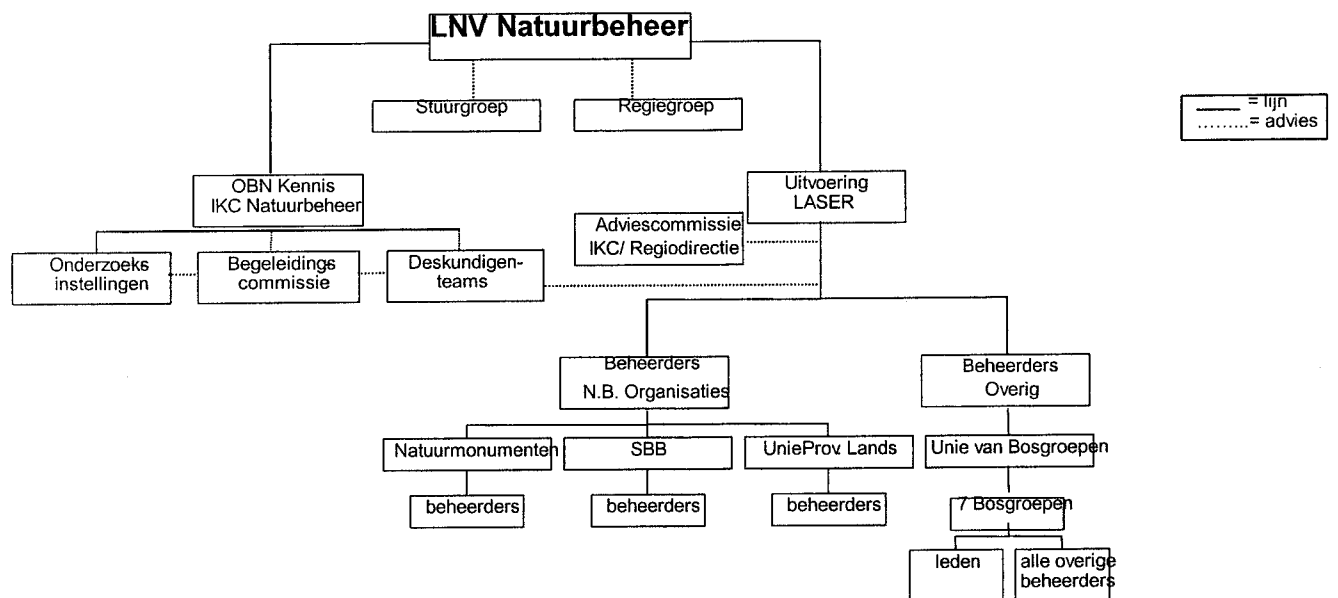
LNV Natuurbeheer

Stuurgroep

Regiegroep

_____ = lijn
......... = advies

OBN Kennis
IKC Natuurbeheer

Uitvoering
LASER

Adviescommissie
IKC/ Regiodirectie

Onderzoeks instellingen

Begeleidings commissie

Deskundigenteams

Beheerders
N.B. Organisaties

Beheerders
Overig

Natuurmonumenten

SBB

UnieProv. Lands

Unie van Bosgroepen

beheerders

beheerders

beheerders

7 Bosgroepen

leden

alle overige beheerders